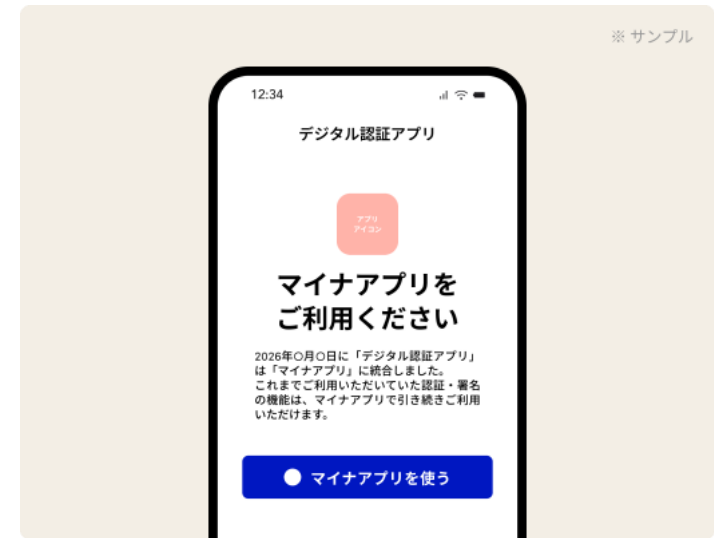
※ サンプル

12:34

デジタル認証アプリ

アプリ
アイコン

マイナアプリを
ご利用ください

2026年○月○日に「デジタル認証アプリ」は「マイナアプリ」に統合しました。
これまでご利用いただいていた認証・署名の機能は、マイナアプリで引き続きご利用いただけます。

マイナアプリを使う